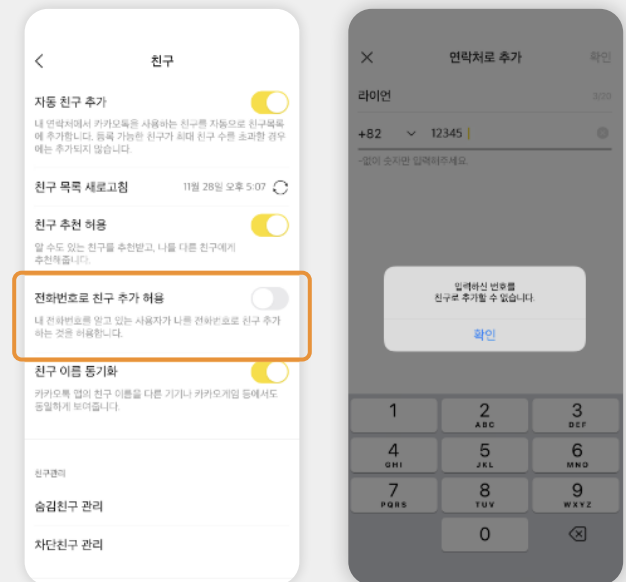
친구

자동 친구 추가

내 연락처에서 카카오톡을 사용하는 친구를 자동으로 친구목록에 추가합니다. 등록 가능한 친구가 최대 친구 수를 초과한 경우에는 추가되지 않습니다.

친구 목록 새로고침 11월 28일 오후 5:07

친구 추천 허용

알 수도 있는 친구를 추천받고, 나를 다른 친구에게 추천해줍니다.

전화번호로 친구 추가 허용

내 전화번호를 알고 있는 사용자가 나를 전화번호로 친구 추가하는 것을 허용합니다.

친구 이름 동기화

카카오톡 앱의 친구 이름을 다른 기기나 카카오게임 등에서도 동일하게 보여줍니다.

친구관리

숨김친구 관리

차단친구 관리

연락처로 추가 확인

라이언 3/20

+82 12345

-없이 숫자만 입력해주세요.

입력하신 번호를 친구로 추가할 수 있습니다.

확인

1
2 ABC
3 DEF
4 GHI
5 JKL
6 MNO
7 PQRS
8 TUV
9 WXYZ
0